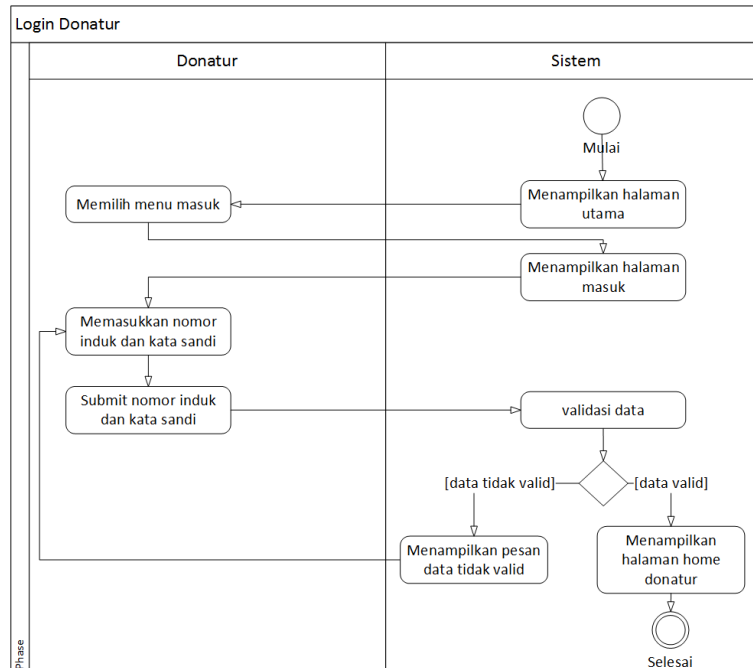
Login Donatur

Donatur

Sistem

Mulai

Menampilkan halaman utama

Memilih menu masuk

Menampilkan halaman masuk

Memasukkan nomor induk dan kata sandi

Submit nomor induk dan kata sandi

validasi data

[data tidak valid]

[data valid]

Menampilkan pesan data tidak valid

Menampilkan halaman home donatur

Selesai

Phase